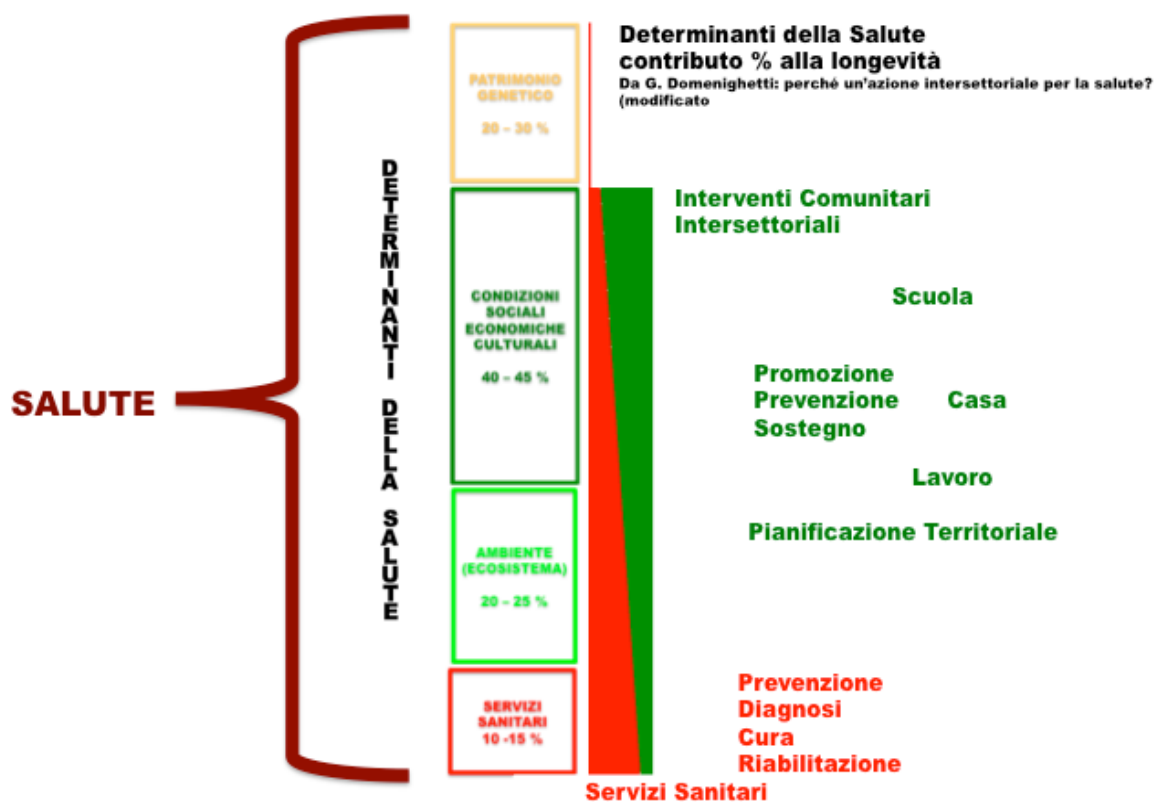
Determinanti della Salute
contributo % alla longevità
Da G. Domenighetti: perché un'azione intersettoriale per la salute? (modificato

SALUTE

DETERMINANTI DELLA SALUTE

PATRIMONIO GENETICO
20 – 30 %

CONDIZIONI SOCIALI ECONOMICHE CULTURALI
40 – 45 %

AMBIENTE (ECOSISTEMA)
20 – 25 %

SERVIZI SANITARI
10 -15 %

Interventi Comunitari Intersettoriali

Scuola

Promozione
Prevenzione
Sostegno

Casa

Lavoro

Pianificazione Territoriale

Prevenzione
Diagnosi
Cura
Riabilitazione

Servizi Sanitari